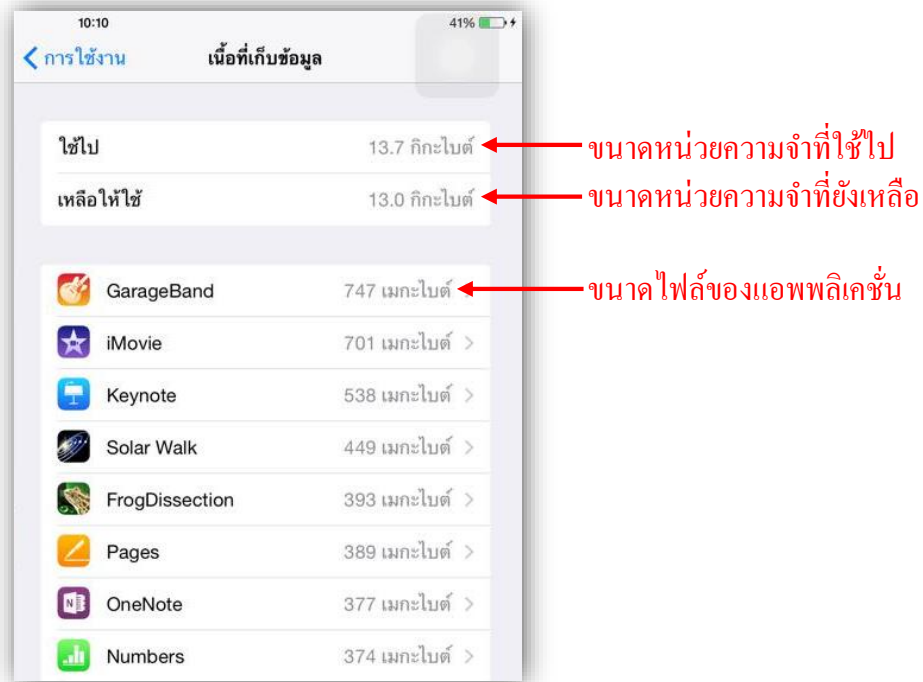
10:10

41%

การใช้งาน

เนื้อที่เก็บข้อมูล

ใช้ไป 13.7 กิกะไบต์

ขนาดหน่วยความจำที่ใช้ไป

เหลือให้ใช้ 13.0 กิกะไบต์

ขนาดหน่วยความจำที่ยังเหลือ

GarageBand 747 เมกะไบต์

ขนาดไฟล์ของแอพพลิเคชั่น

iMovie 701 เมกะไบต์

Keynote 538 เมกะไบต์

Solar Walk 449 เมกะไบต์

FrogDissection 393 เมกะไบต์

Pages 389 เมกะไบต์

OneNote 377 เมกะไบต์

Numbers 374 เมกะไบต์